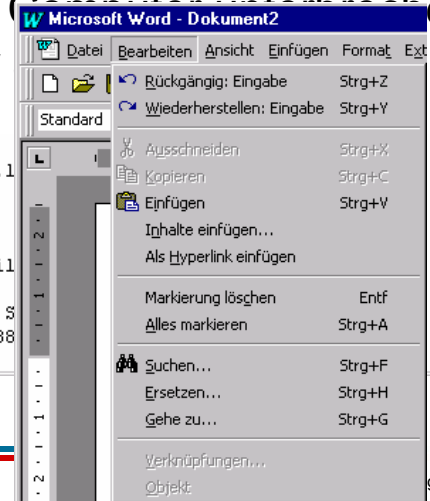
Microsoft Word - Dokument2

Datei Bearbeiten Ansicht Einfügen Format Ext

Standard

Rückgängig: Eingabe Strg+Z
Wiederherstellen: Eingabe Strg+Y

Ausschneiden Strg+X
Kopieren Strg+C
Einfügen Strg+V
Inhalte einfügen...
Als Hyperlink einfügen

Markierung löschen Entf
Alles markieren Strg+A

Suchen... Strg+F
Ersetzen... Strg+H
Gehe zu... Strg+G

Verknüpfungen...
Objekt